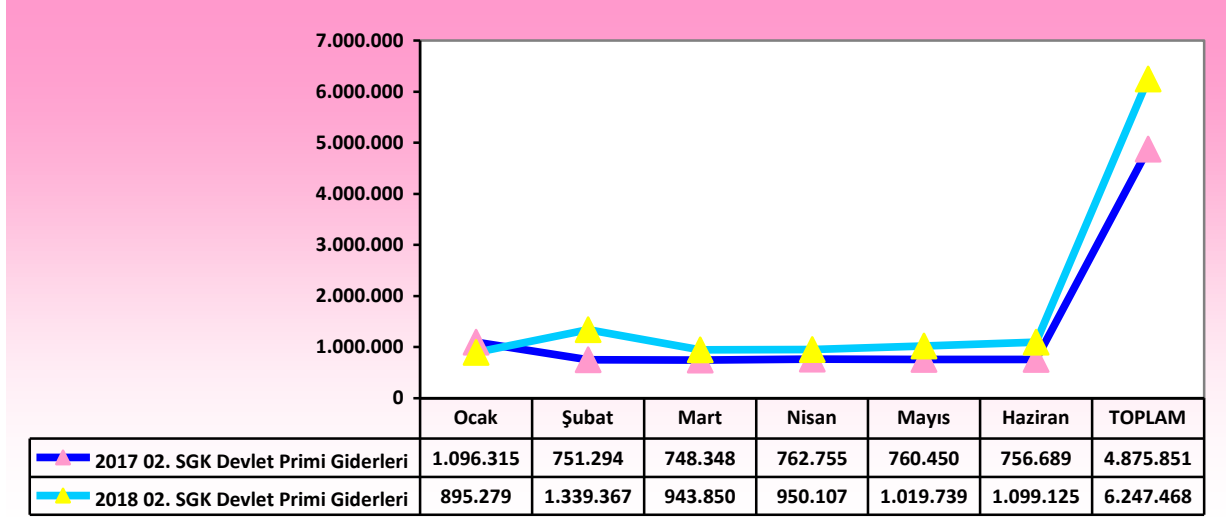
7.000.000
6.000.000
5.000.000
4.000.000
3.000.000
2.000.000
1.000.000
0

| | Ocak | Şubat | Mart | Nisan | Mayıs | Haziran | TOPLAM |
|---|---|---|---|---|---|---|---|
| 2017 02. SGK Devlet Primi Giderleri | 1.096.315 | 751.294 | 748.348 | 762.755 | 760.450 | 756.689 | 4.875.851 |
| 2018 02. SGK Devlet Primi Giderleri | 895.279 | 1.339.367 | 943.850 | 950.107 | 1.019.739 | 1.099.125 | 6.247.468 |